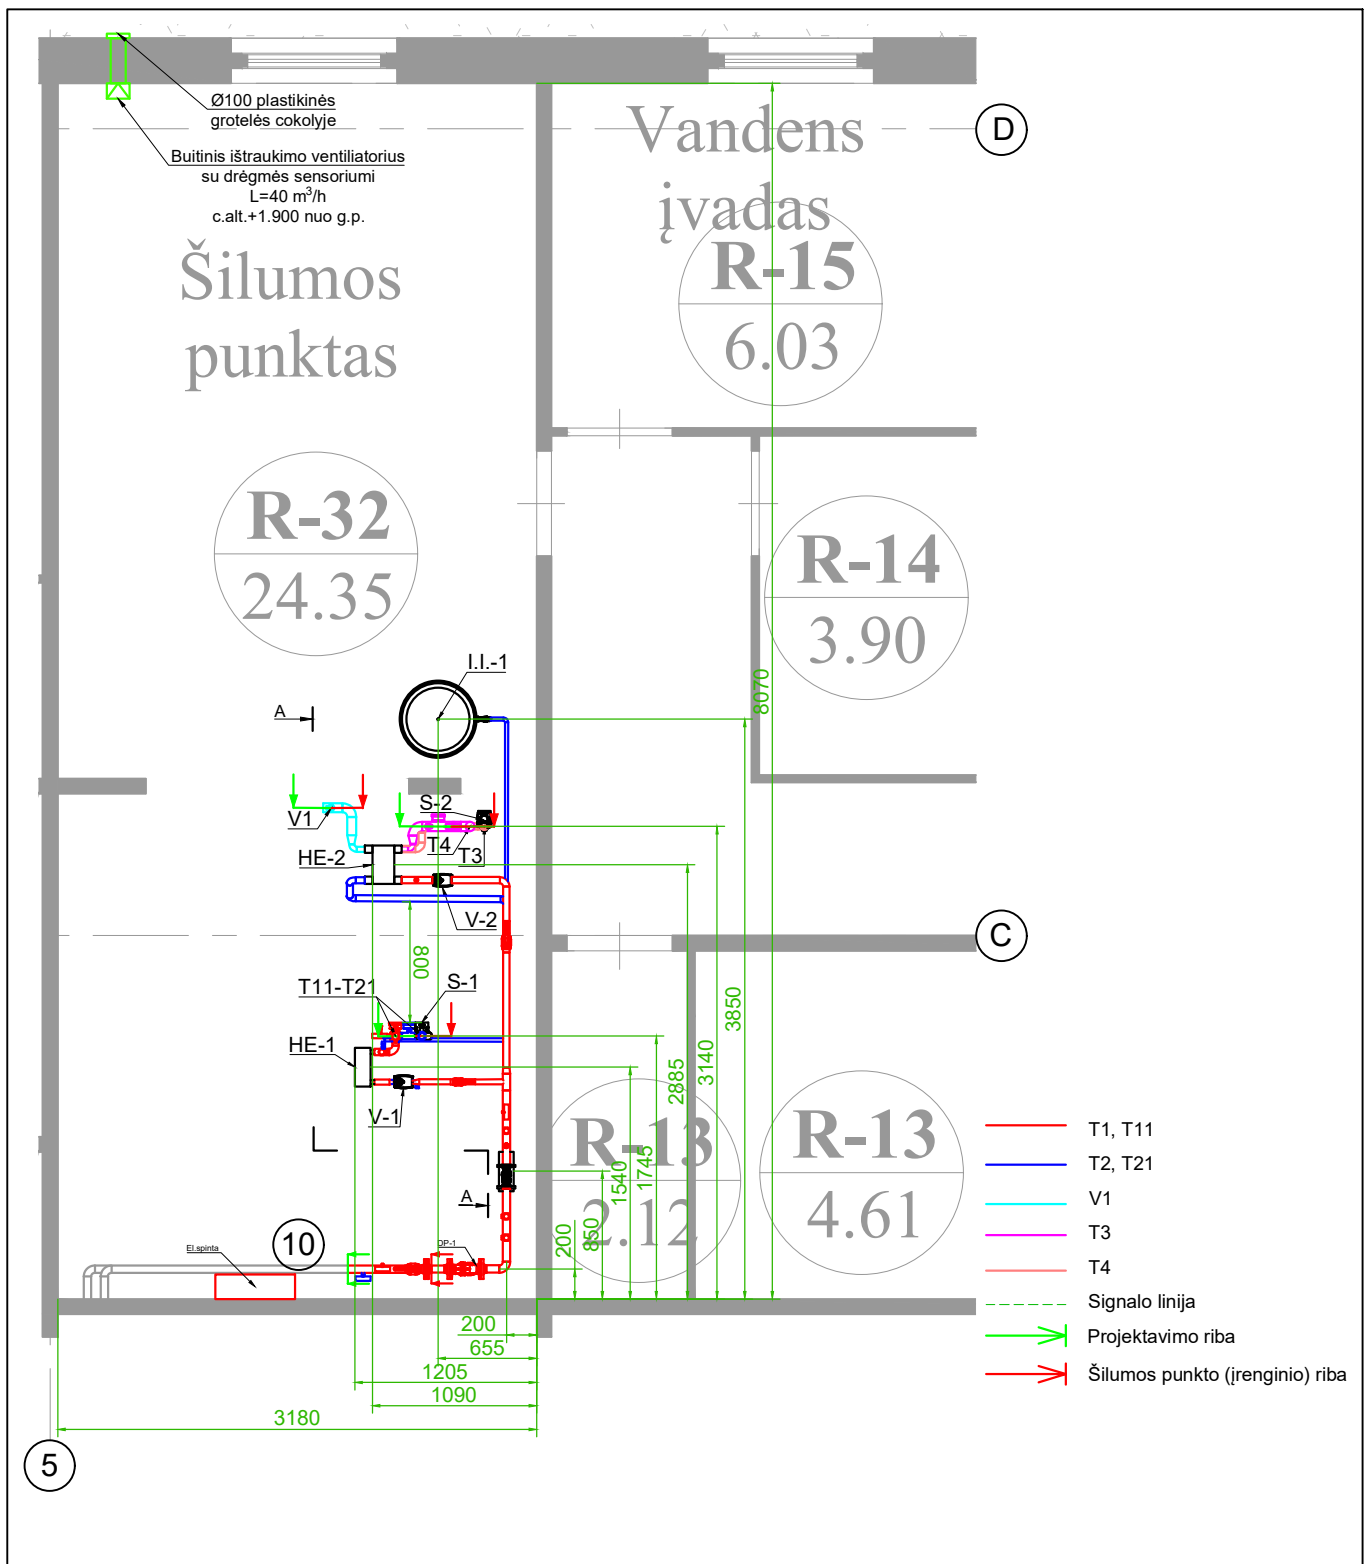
Ø100 plastikinės grotelės cokolyje

Buitinis ištraukimo ventiliatorius su drėgmės sensoriumi L=40 m$^3$/h c.alt.+1.900 nuo g.p.

Šilumos punktas

Vandens įvadas

D

R-15
6.03

R-32
24.35

R-14
3.90

I.I.-1

8070

A

V1

S-2

T4

T3

HE-2

V-2

C

800

T11-T21

S-1

HE-1

3850

3140

2885

V-1

R-13
2.12

R-13
4.61

1745

1540

A

El.spinta

10

DP-1

200

850

200

655

1205

1090

3180

5

T1, T11
T2, T21
V1
T3
T4
Signalo linija
Projektavimo riba
Šilumos punkto (įrenginio) riba